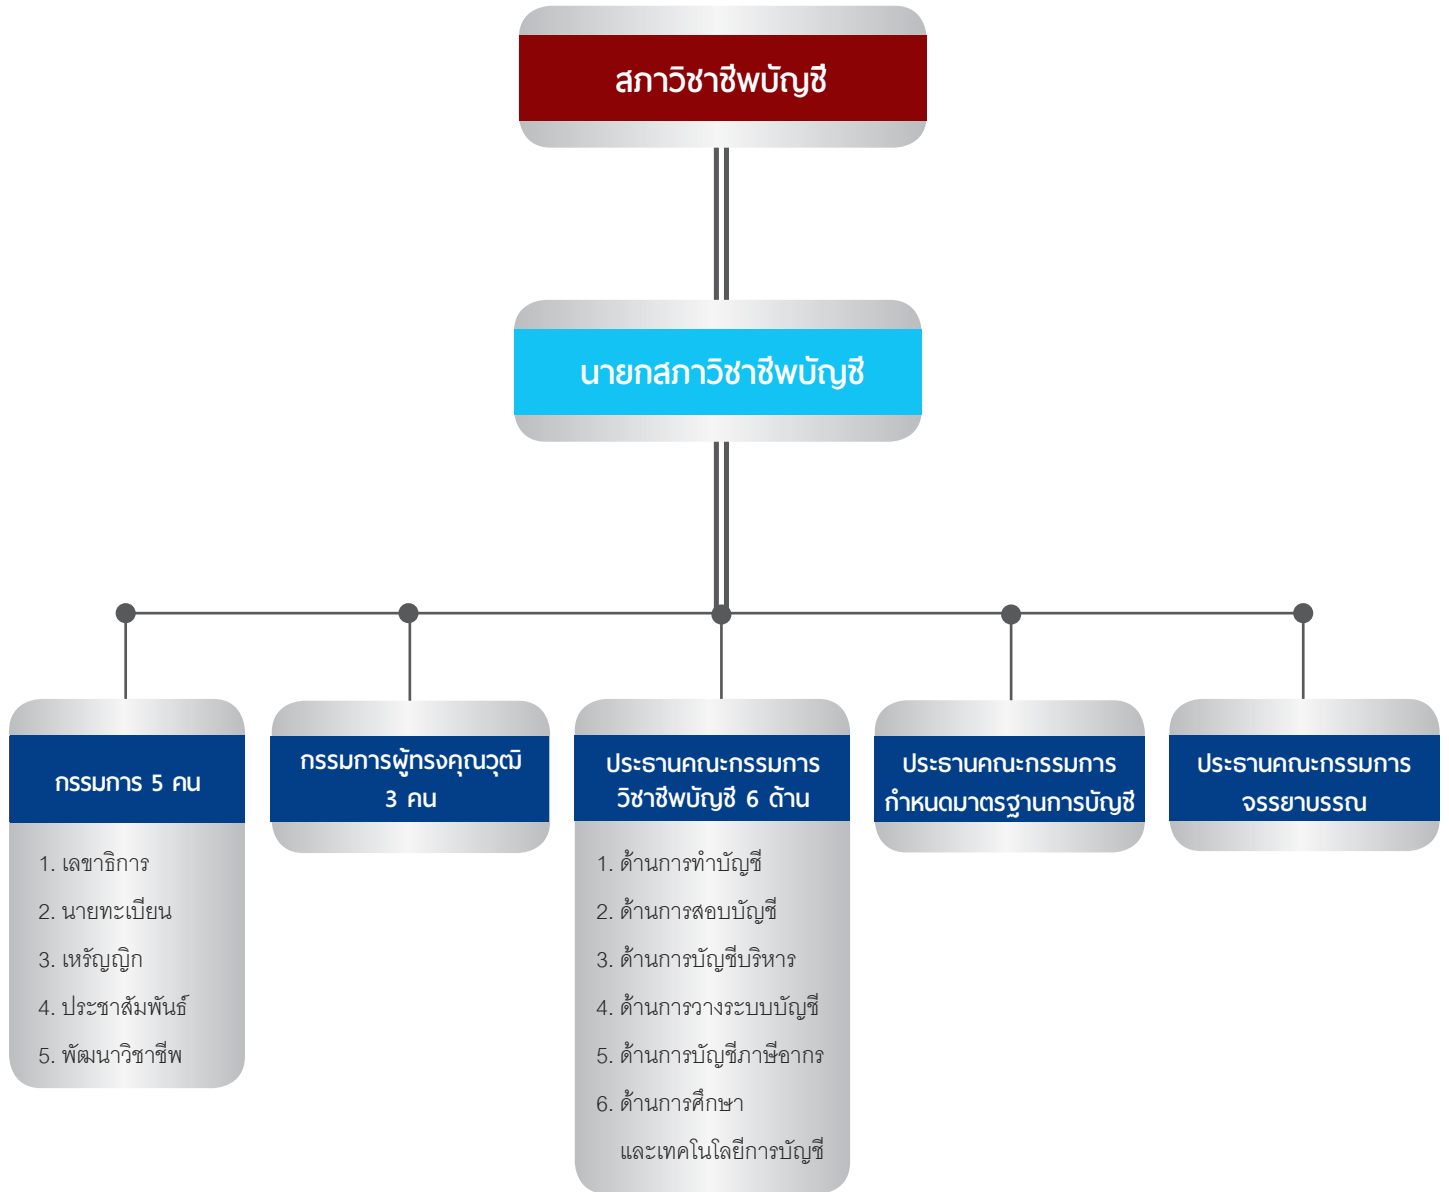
สภาวิชาชีพบัญชี

นายกสภาวิชาชีพบัญชี

กรรมการ 5 คน

1. เลขาธิการ
2. นายทะเบียน
3. เหรัญญิก
4. ประชาสัมพันธ์
5. พัฒนาวิชาชีพ

กรรมการผู้ทรงคุณวุฒิ 3 คน

ประธานคณะกรรมการวิชาชีพบัญชี 6 ด้าน

1. ด้านการทำบัญชี
2. ด้านการสอบบัญชี
3. ด้านการบัญชีบริหาร
4. ด้านการวางระบบบัญชี
5. ด้านการบัญชีภาษีอากร
6. ด้านการศึกษา และเทคโนโลยีการบัญชี

ประธานคณะกรรมการกำหนดมาตรฐานการบัญชี

ประธานคณะกรรมการจรรยาบรรณ